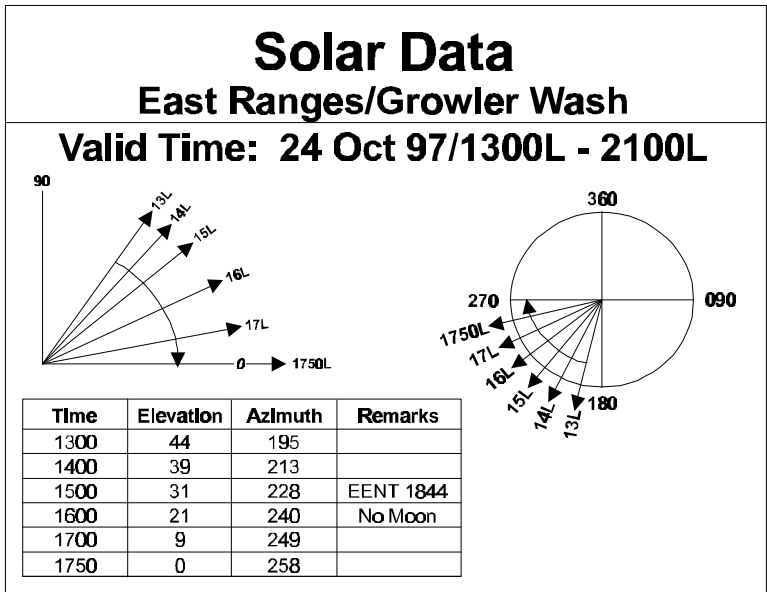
Solar Data
East Ranges/Growler Wash

Valid Time: 24 Oct 97/1300L - 2100L

90
13L
14L
15L
16L
17L
0
1750L

360
090
270
180
1750L
17L
16L
15L
14L
13L

| Time | Elevation | Azimuth | Remarks |
|---|---|---|---|
| 1300 | 44 | 195 | |
| 1400 | 39 | 213 | |
| 1500 | 31 | 228 | EENT 1844 |
| 1600 | 21 | 240 | No Moon |
| 1700 | 9 | 249 | |
| 1750 | 0 | 258 | |